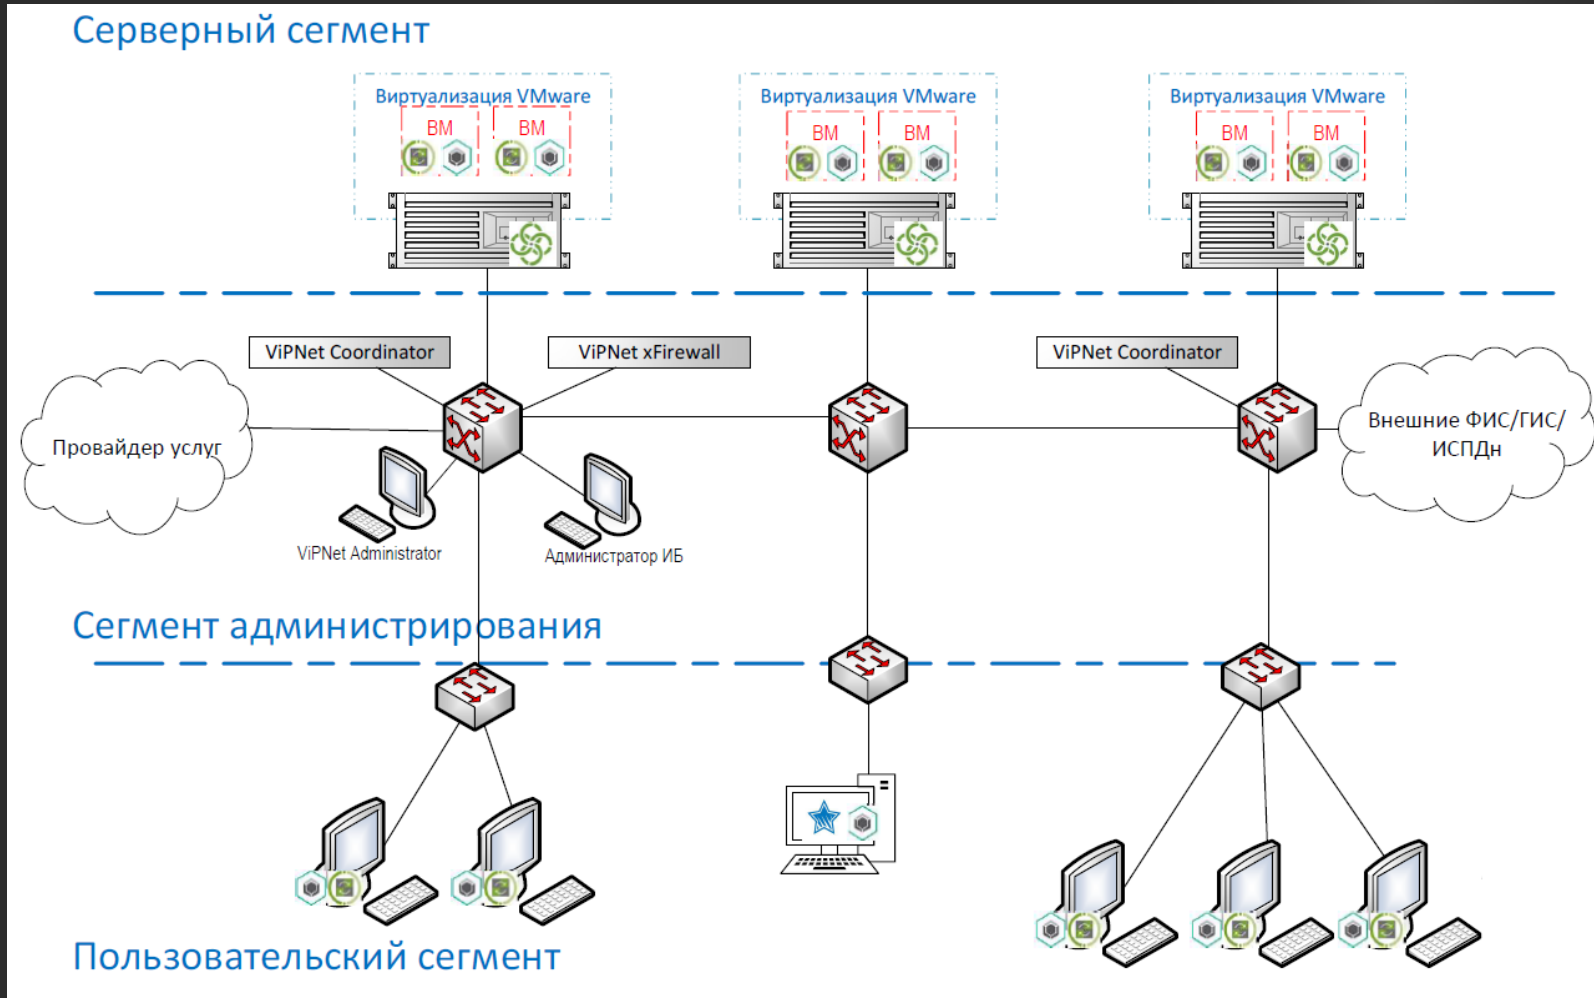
Серверный сегмент

Виртуализация VMware
ВМ
ВМ

Виртуализация VMware
ВМ
ВМ

Виртуализация VMware
ВМ
ВМ

ViPNet Coordinator

ViPNet xFirewall

ViPNet Coordinator

Провайдер услуг

Внешние ФИС/ГИС/ ИСПДн

ViPNet Administrator

Администратор ИБ

Сегмент администрирования

Пользовательский сегмент